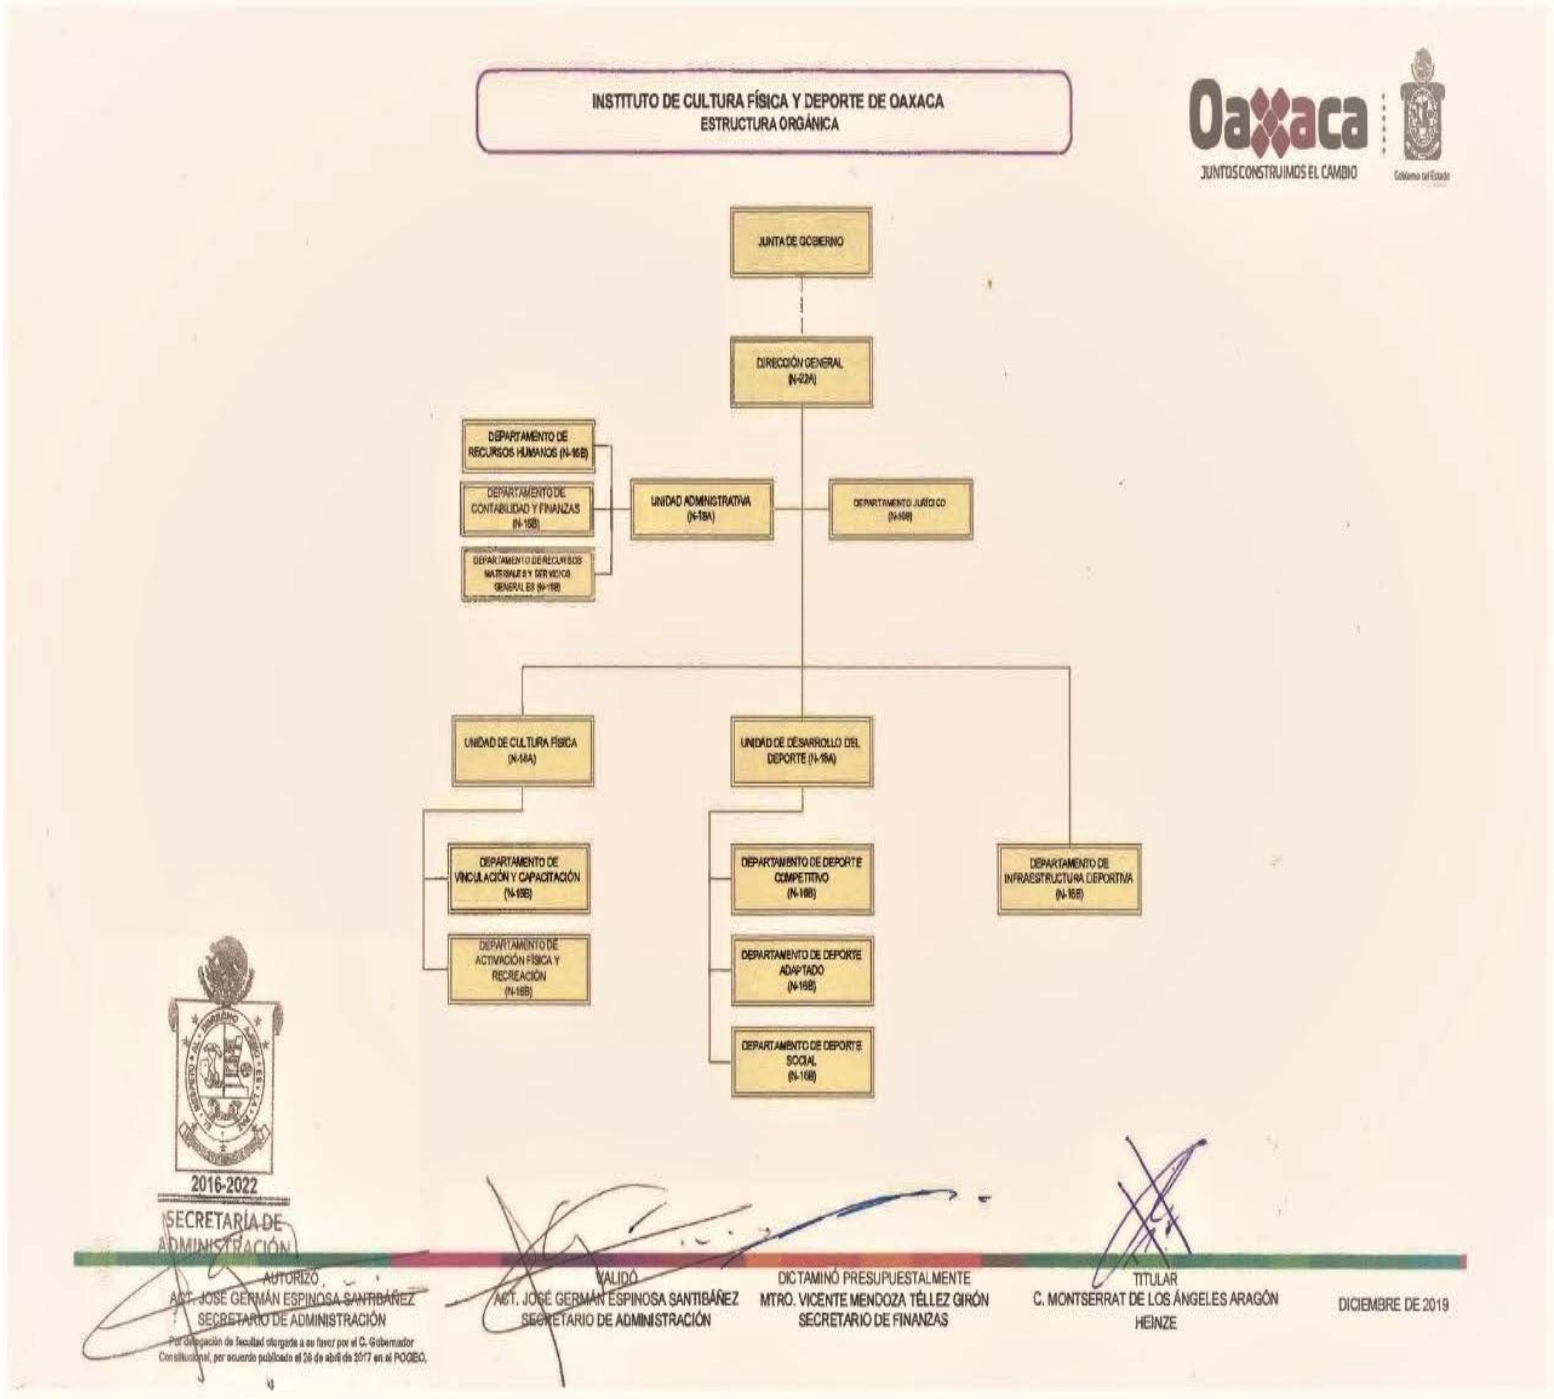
INSTITUTO DE CULTURA FÍSICA Y DEPORTE DE OAXACA
ESTRUCTURA ORGÁNICA

Oaxaca
JUNTOS CONSTRUIMOS EL CAMBIO
Gobierno del Estado

JUNTA DE GOBIERNO

DIRECCIÓN GENERAL (N-22A)

DEPARTAMENTO DE RECURSOS HUMANOS (N-16B)

DEPARTAMENTO DE CONTABILIDAD Y FINANZAS (N-16B)

DEPARTAMENTO DE RECURSOS MATERIALES Y SERVICIOS GENERALES (N-16B)

UNIDAD ADMINISTRATIVA (N-18A)

DEPARTAMENTO JURÍDICO (N-16B)

UNIDAD DE CULTURA FÍSICA (N-18A)

UNIDAD DE DESARROLLO DEL DEPORTE (N-18A)

DEPARTAMENTO DE VINCULACIÓN Y CAPACITACIÓN (N-16B)

DEPARTAMENTO DE ACTIVACIÓN FÍSICA Y RECREACIÓN (N-16B)

DEPARTAMENTO DE DEPORTE COMPETITIVO (N-16B)

DEPARTAMENTO DE DEPORTE ADAPTADO (N-16B)

DEPARTAMENTO DE DEPORTE SOCIAL (N-16B)

DEPARTAMENTO DE INFRAESTRUCTURA DEPORTIVA (N-16B)

2016-2022
SECRETARÍA DE ADMINISTRACIÓN

AUTORIZÓ
ACT. JOSÉ GERMÁN ESPINOSA SANTIBÁÑEZ
SECRETARIO DE ADMINISTRACIÓN
Por delegación de facultad otorgada a su favor por el C. Gobernador Constitucional, por acuerdo publicado el 28 de abril de 2017 en el POGEO.

VALIDÓ
ACT. JOSÉ GERMÁN ESPINOSA SANTIBÁÑEZ
SECRETARIO DE ADMINISTRACIÓN

DICTAMINÓ PRESUPUESTALMENTE
MTRO. VICENTE MENDOZA TÉLLEZ GIRÓN
SECRETARIO DE FINANZAS

TITULAR
C. MONTSERRAT DE LOS ÁNGELES ARAGÓN HEINZE

DICIEMBRE DE 2019